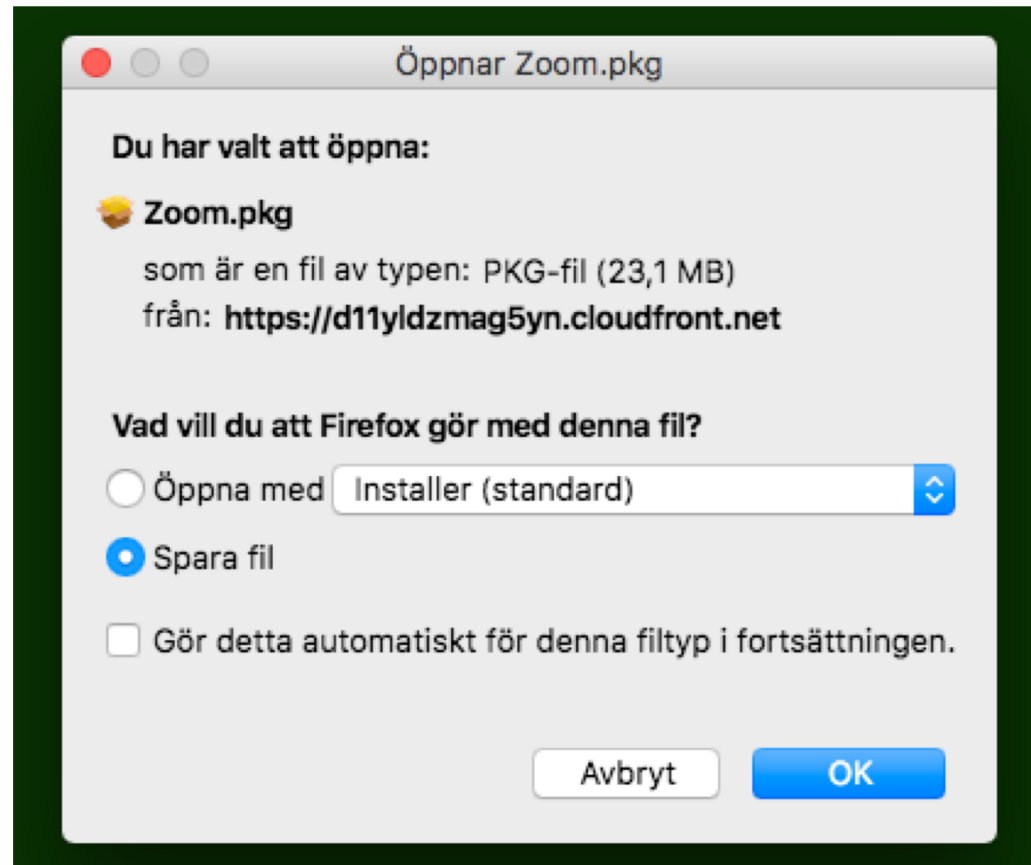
Öppnar Zoom.pkg

Du har valt att öppna:

Zoom.pkg

som är en fil av typen: PKG-fil (23,1 MB)
från: https://d11yldzmag5yn.cloudfront.net

Vad vill du att Firefox gör med denna fil?

Öppna med Installer (standard)

Spara fil

Gör detta automatiskt för denna filtyp i fortsättningen.

Avbryt OK